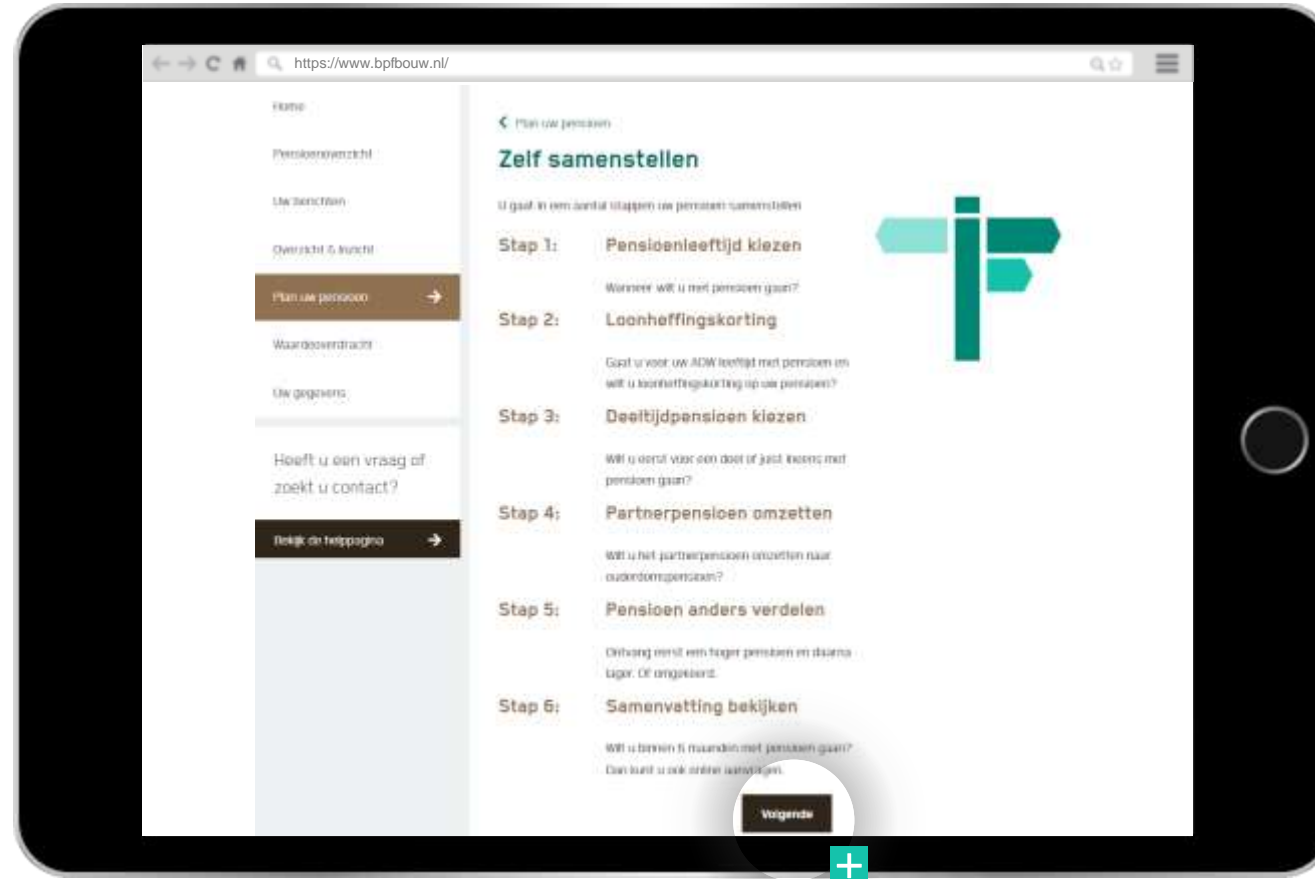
https://www.bpfbouw.nl/

Home

Pensioenoverzicht

Uw berichten

Overzicht & inzicht

Plan uw pensioen

Waardeoverdracht

Uw gegevens

Heeft u een vraag of zoekt u contact?

Bekijk de helppagina

Plan uw pensioen

Zelf samenstellen

U gaat in een aantal stappen uw pensioen samenstellen

Stap 1: Pensioenleeftijd kiezen

Wanneer wilt u met pensioen gaan?

Stap 2: Loonheffingskorting

Gaat u voor uw AOW leeftijd met pensioen en wilt u loonheffingskorting op uw pensioen?

Stap 3: Deeltijdpensioen kiezen

Wilt u eerst voor een deel of juist ineens met pensioen gaan?

Stap 4: Partnerpensioen omzetten

Wilt u het partnerpensioen omzetten naar ouderdomspensioen?

Stap 5: Pensioen anders verdelen

Ontvang eerst een hoger pensioen en daarna lager. Of omgekeerd.

Stap 6: Samenvatting bekijken

Wilt u binnen 6 maanden met pensioen gaan? Dan kunt u ook online aanvragen.

Volgende